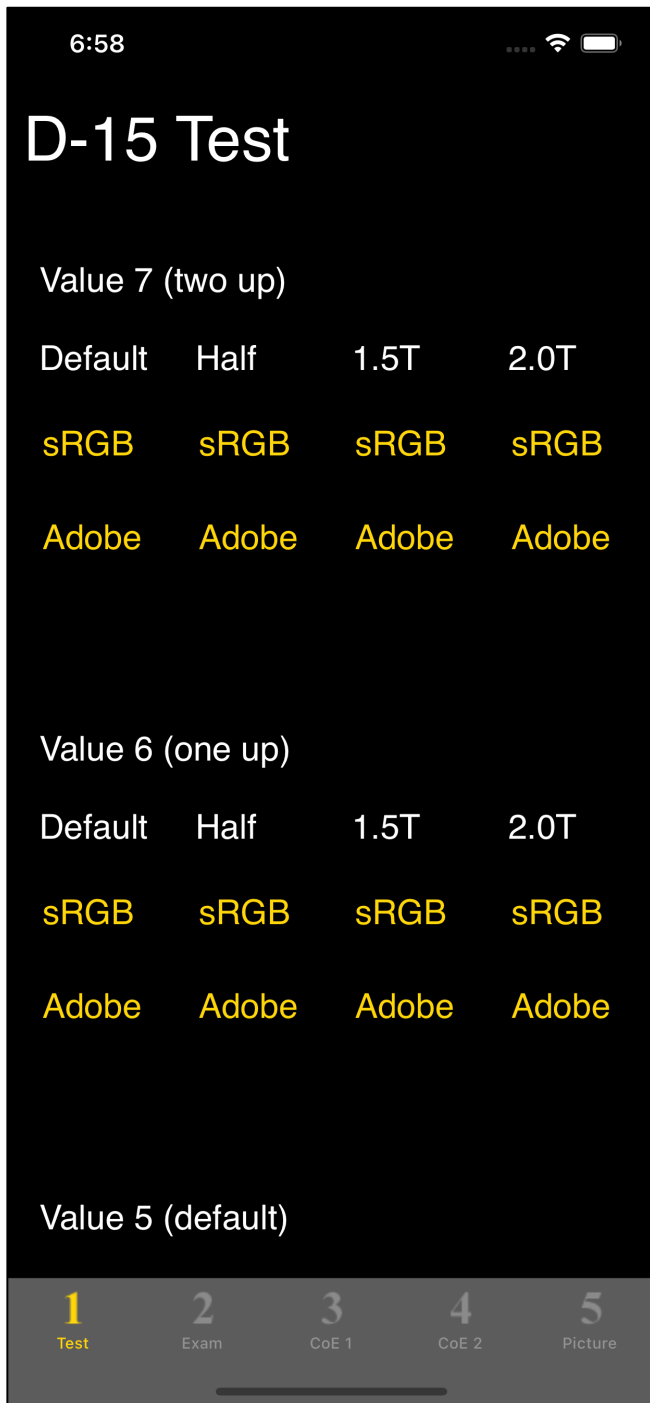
6:58

D-15 Test

Value 7 (two up)

| Default | Half | 1.5T | 2.0T |
|---|---|---|---|
| sRGB | sRGB | sRGB | sRGB |
| Adobe | Adobe | Adobe | Adobe |

Value 6 (one up)

| Default | Half | 1.5T | 2.0T |
|---|---|---|---|
| sRGB | sRGB | sRGB | sRGB |
| Adobe | Adobe | Adobe | Adobe |

Value 5 (default)

1 Test
2 Exam
3 CoE 1
4 CoE 2
5 Picture